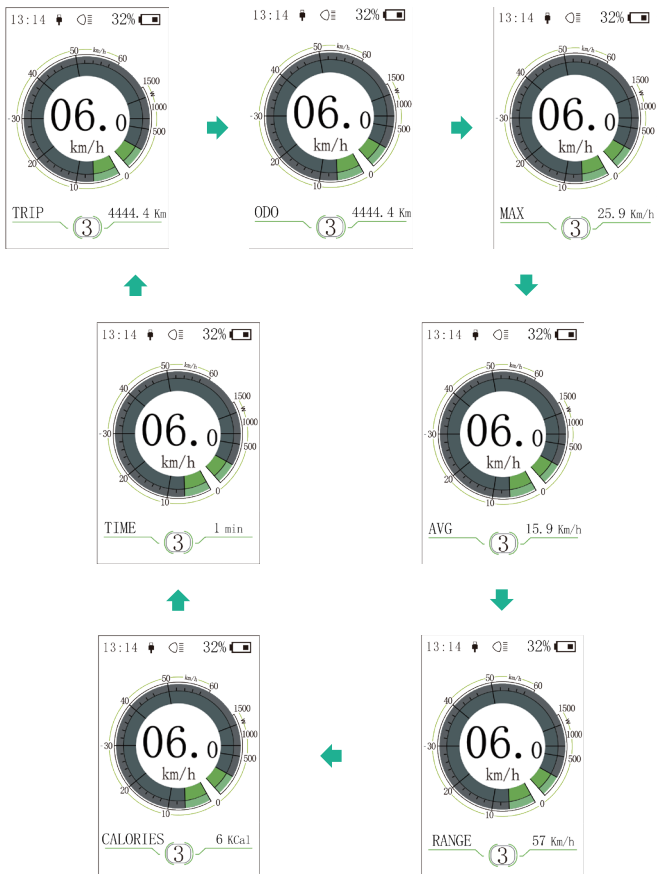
13:14 32%
50 km/h 60 40 1500 1000 30 500 20 0 10
06.0
km/h
TRIP 4444.4 Km
3

13:14 32%
50 km/h 60 40 1500 1000 30 500 20 0 10
06.0
km/h
ODO 4444.4 Km
3

13:14 32%
50 km/h 60 40 1500 1000 30 500 20 0 10
06.0
km/h
MAX 25.9 Km/h
3

13:14 32%
50 km/h 60 40 1500 1000 30 500 20 0 10
06.0
km/h
TIME 1 min
3

13:14 32%
50 km/h 60 40 1500 1000 30 500 20 0 10
06.0
km/h
AVG 15.9 Km/h
3

13:14 32%
50 km/h 60 40 1500 1000 30 500 20 0 10
06.0
km/h
CALORIES 6 KCal
3

13:14 32%
50 km/h 60 40 1500 1000 30 500 20 0 10
06.0
km/h
RANGE 57 Km/h
3